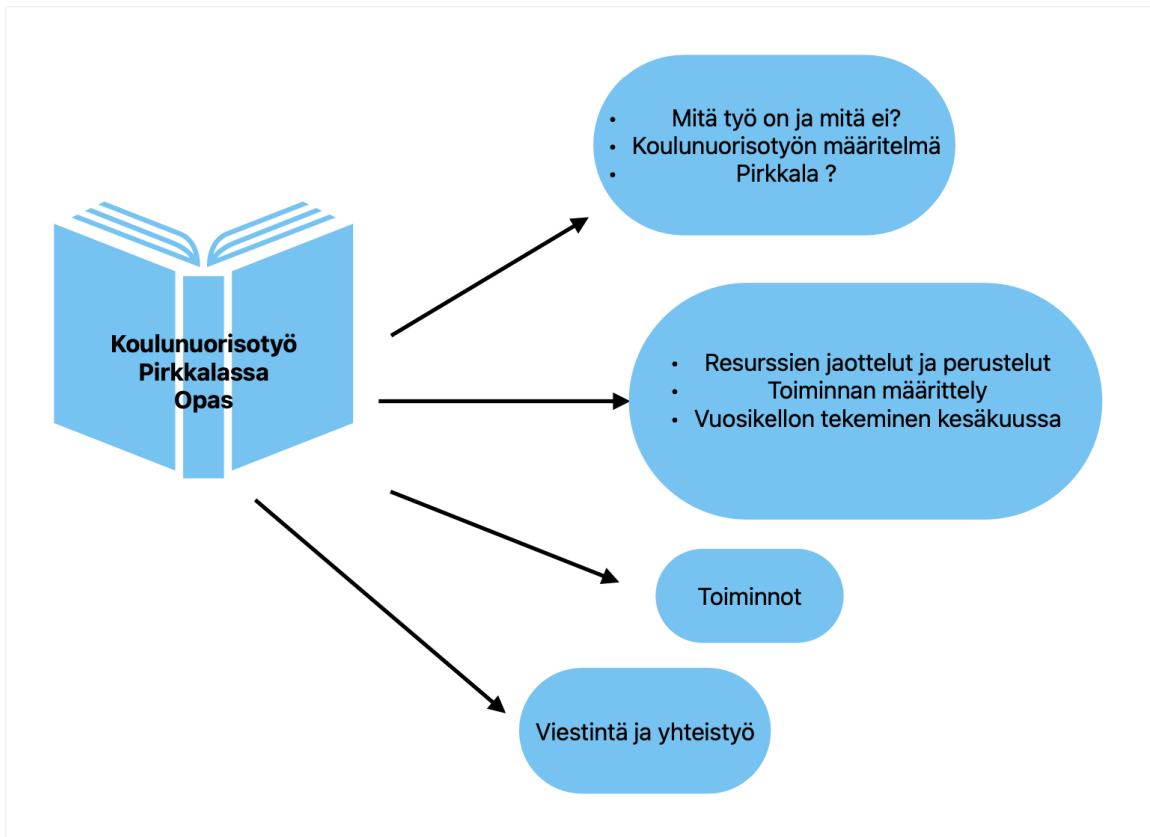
Koulunuorisotyö Pirkkalassa Opas

- Mitä työ on ja mitä ei?
- Koulunuorisotyön määritelmä
- Pirkkala ?

- Resurssien jaottelut ja perustelut
- Toiminnan määrittely
- Vuosikellon tekeminen kesäkuussa

Toiminnot

Viestintä ja yhteistyö